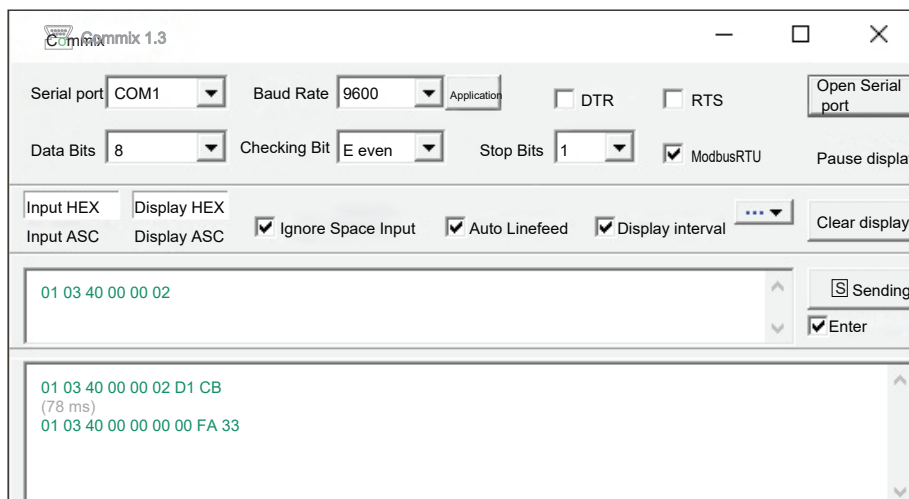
Commix 1.3

Serial port COM1
Baud Rate 9600
Application
DTR
RTS
Open Serial port

Data Bits 8
Checking Bit E even
Stop Bits 1
ModbusRTU
Pause displa

Input HEX
Input ASC
Display HEX
Display ASC
Ignore Space Input
Auto Linefeed
Display interval
...
Clear display

01 03 40 00 00 02

S Sending
Enter

01 03 40 00 00 02 D1 CB
(78 ms)
01 03 40 00 00 00 00 FA 33